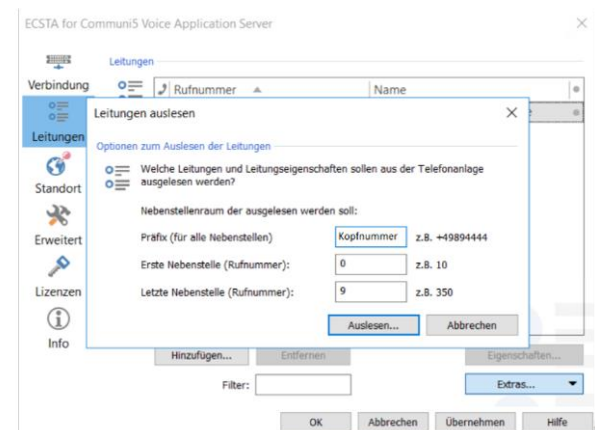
ECSTA for Communi5 Voice Application Server

Verbindung

Leitungen

Standort

Erweitert

Lizenzen

Info

Leitungen

Rufnummer

Name

Leitungen auslesen

Optionen zum Auslesen der Leitungen

Welche Leitungen und Leitungseigenschaften sollen aus der Telefonanlage ausgelesen werden?

Nebenstellenraum der ausgelesen werden soll:

| | | |
|---|---|---|
| Präfix (für alle Nebenstellen) | Kopfnummer | z.B. +49894444 |
| Erste Nebenstelle (Rufnummer): | 0 | z.B. 10 |
| Letzte Nebenstelle (Rufnummer): | 9 | z.B. 350 |

Auslesen... Abbrechen

Hinzufügen... Entfernen Eigenschaften...

Filter: Extras...

OK Abbrechen Übernehmen Hilfe